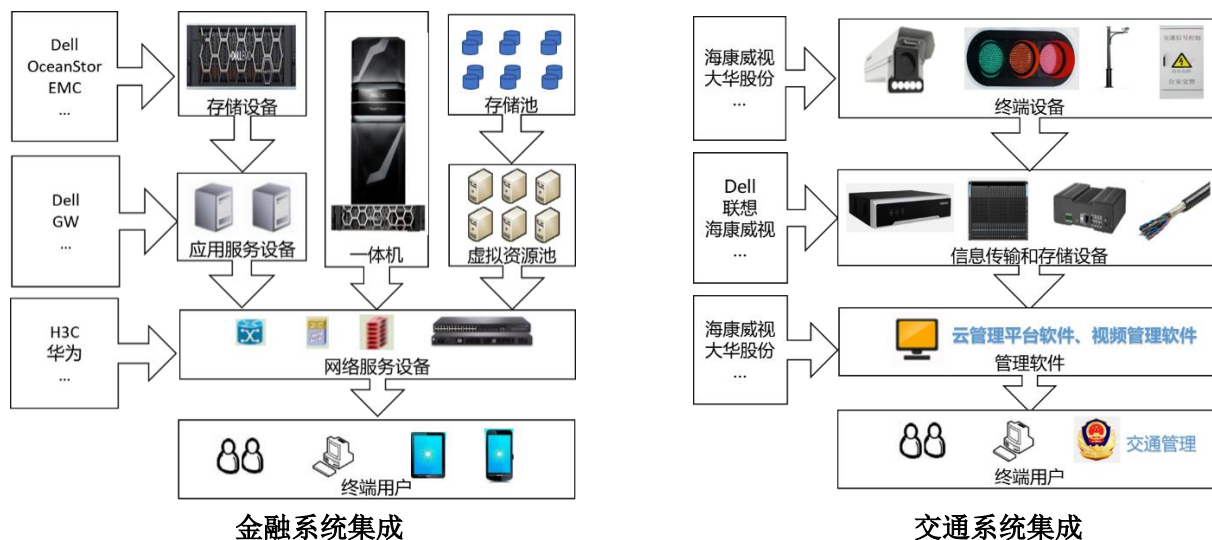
Dell
OceanStor
EMC
...

存储设备

一体机

存储池

Dell
GW
...

应用服务设备

虚拟资源池

H3C
华为
...

网络服务设备

终端用户

金融系统集成

海康威视
大华股份
...

终端设备

Dell
联想
海康威视
...

信息传输和存储设备

海康威视
大华股份
...

云管理平台软件、视频管理软件

管理软件

交通管理

终端用户

交通系统集成